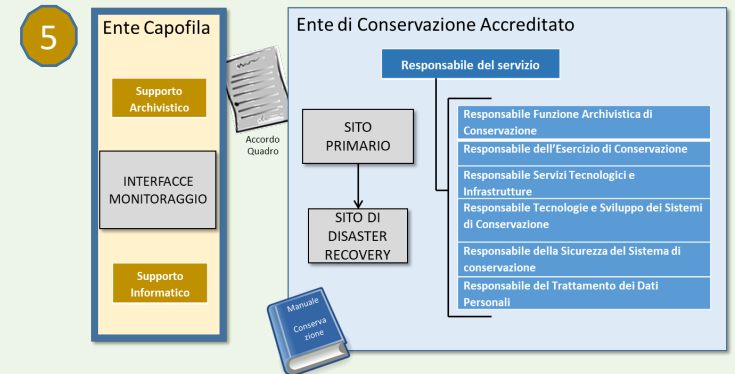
5

Ente Capofila

Supporto Archivistico

INTERFACCE MONITORAGGIO

Supporto Informatico

Accordo Quadro

Ente di Conservazione Accreditato

Responsabile del servizio

SITO PRIMARIO

SITO DI DISASTER RECOVERY

Responsabile Funzione Archivistica di Conservazione

Responsabile dell'Esercizio di Conservazione

Responsabile Servizi Tecnologici e Infrastrutture

Responsabile Tecnologie e Sviluppo dei Sistemi di Conservazione

Responsabile della Sicurezza del Sistema di conservazione

Responsabile del Trattamento dei Dati Personali

Manuale Conservazione